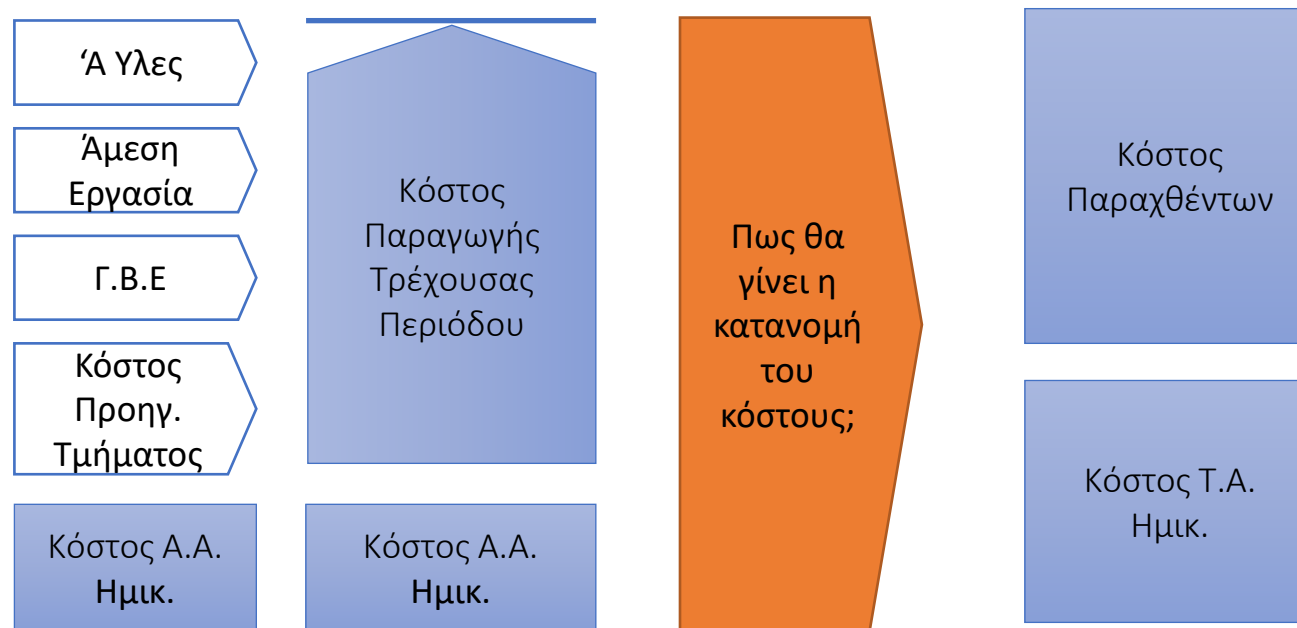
‘Α Υλες

Άμεση Εργασία

Γ.Β.Ε

Κόστος Προηγ. Τμήματος

Κόστος Α.Α. Ημικ.

Κόστος Παραγωγής Τρέχουσας Περιόδου

Κόστος Α.Α. Ημικ.

Πως θα γίνει η κατανομή του κόστους;

Κόστος Παραχθέντων

Κόστος Τ.Α. Ημικ.